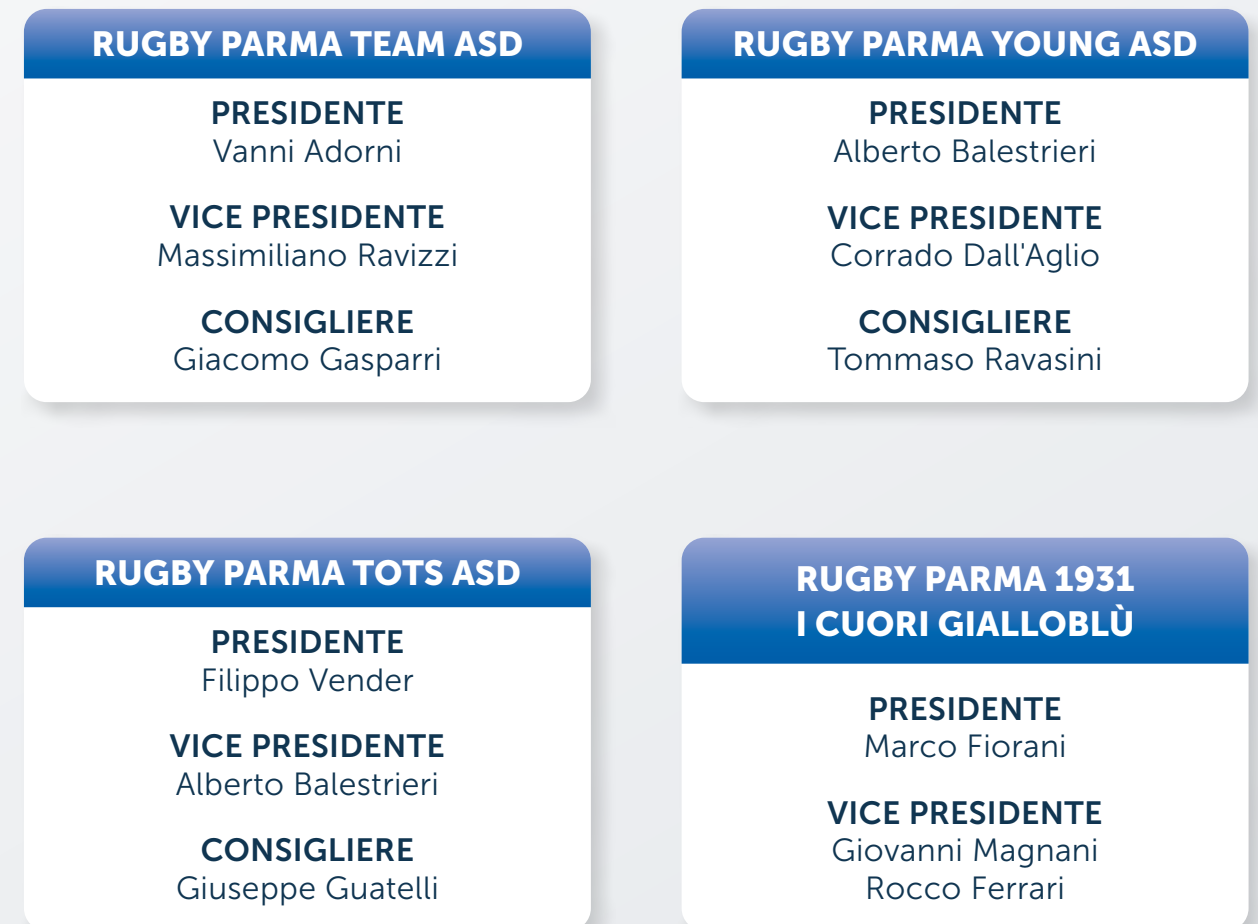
RUGBY PARMA TEAM ASD

PRESIDENTE
Vanni Adorni

VICE PRESIDENTE
Massimiliano Ravizzi

CONSIGLIERE
Giacomo Gasparri

RUGBY PARMA YOUNG ASD

PRESIDENTE
Alberto Balestrieri

VICE PRESIDENTE
Corrado Dall'Aglio

CONSIGLIERE
Tommaso Ravasini

RUGBY PARMA TOTS ASD

PRESIDENTE
Filippo Vender

VICE PRESIDENTE
Alberto Balestrieri

CONSIGLIERE
Giuseppe Guatelli

RUGBY PARMA 1931
I CUORI GIALLOBLÙ

PRESIDENTE
Marco Fiorani

VICE PRESIDENTE
Giovanni Magnani
Rocco Ferrari